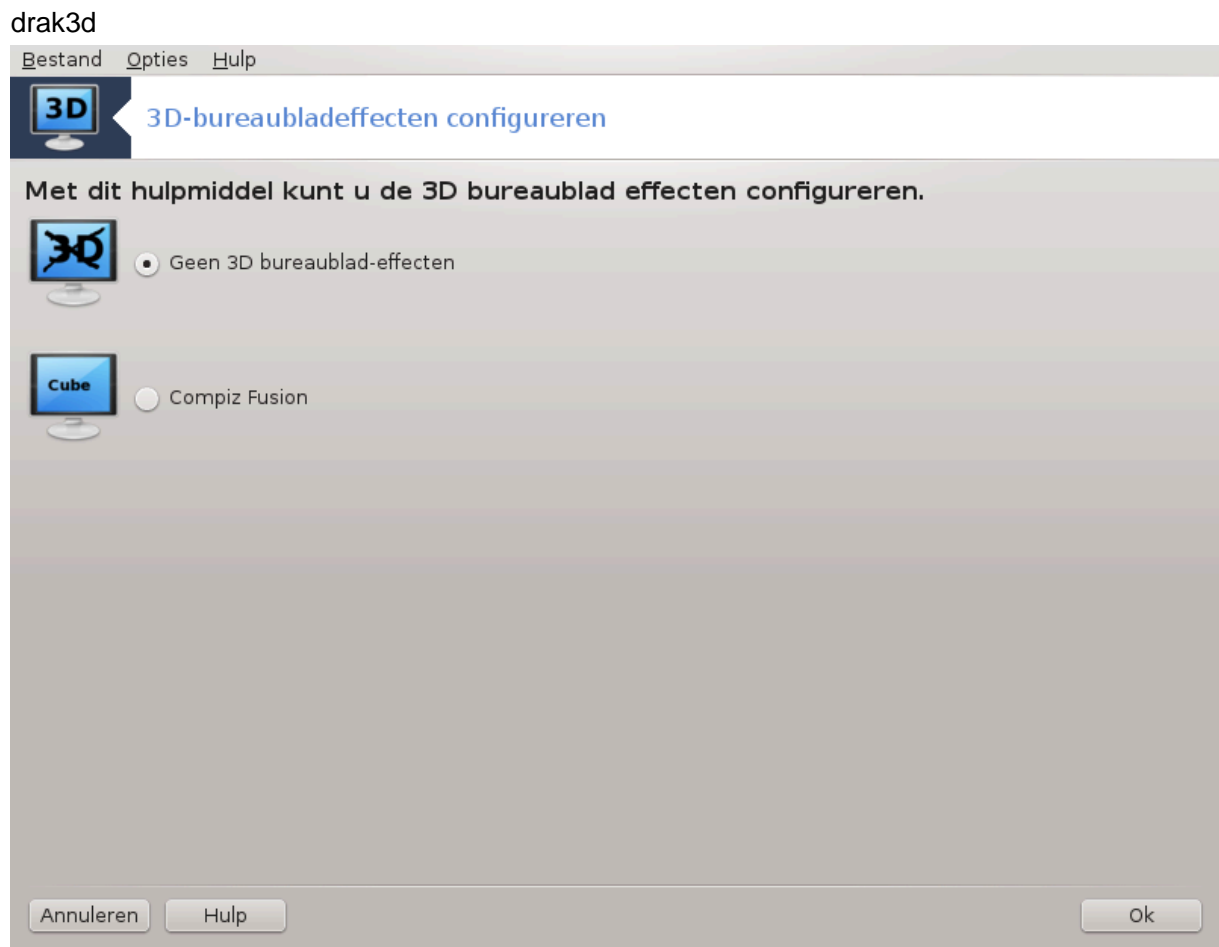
drak3d

Bestand Opties Hulp

3D

3D-bureaubladeffecten configureren

Met dit hulpmiddel kunt u de 3D bureaublad effecten configureren.

3D

Geen 3D bureaublad-effecten

Cube

Compiz Fusion

Annuleren Hulp Ok